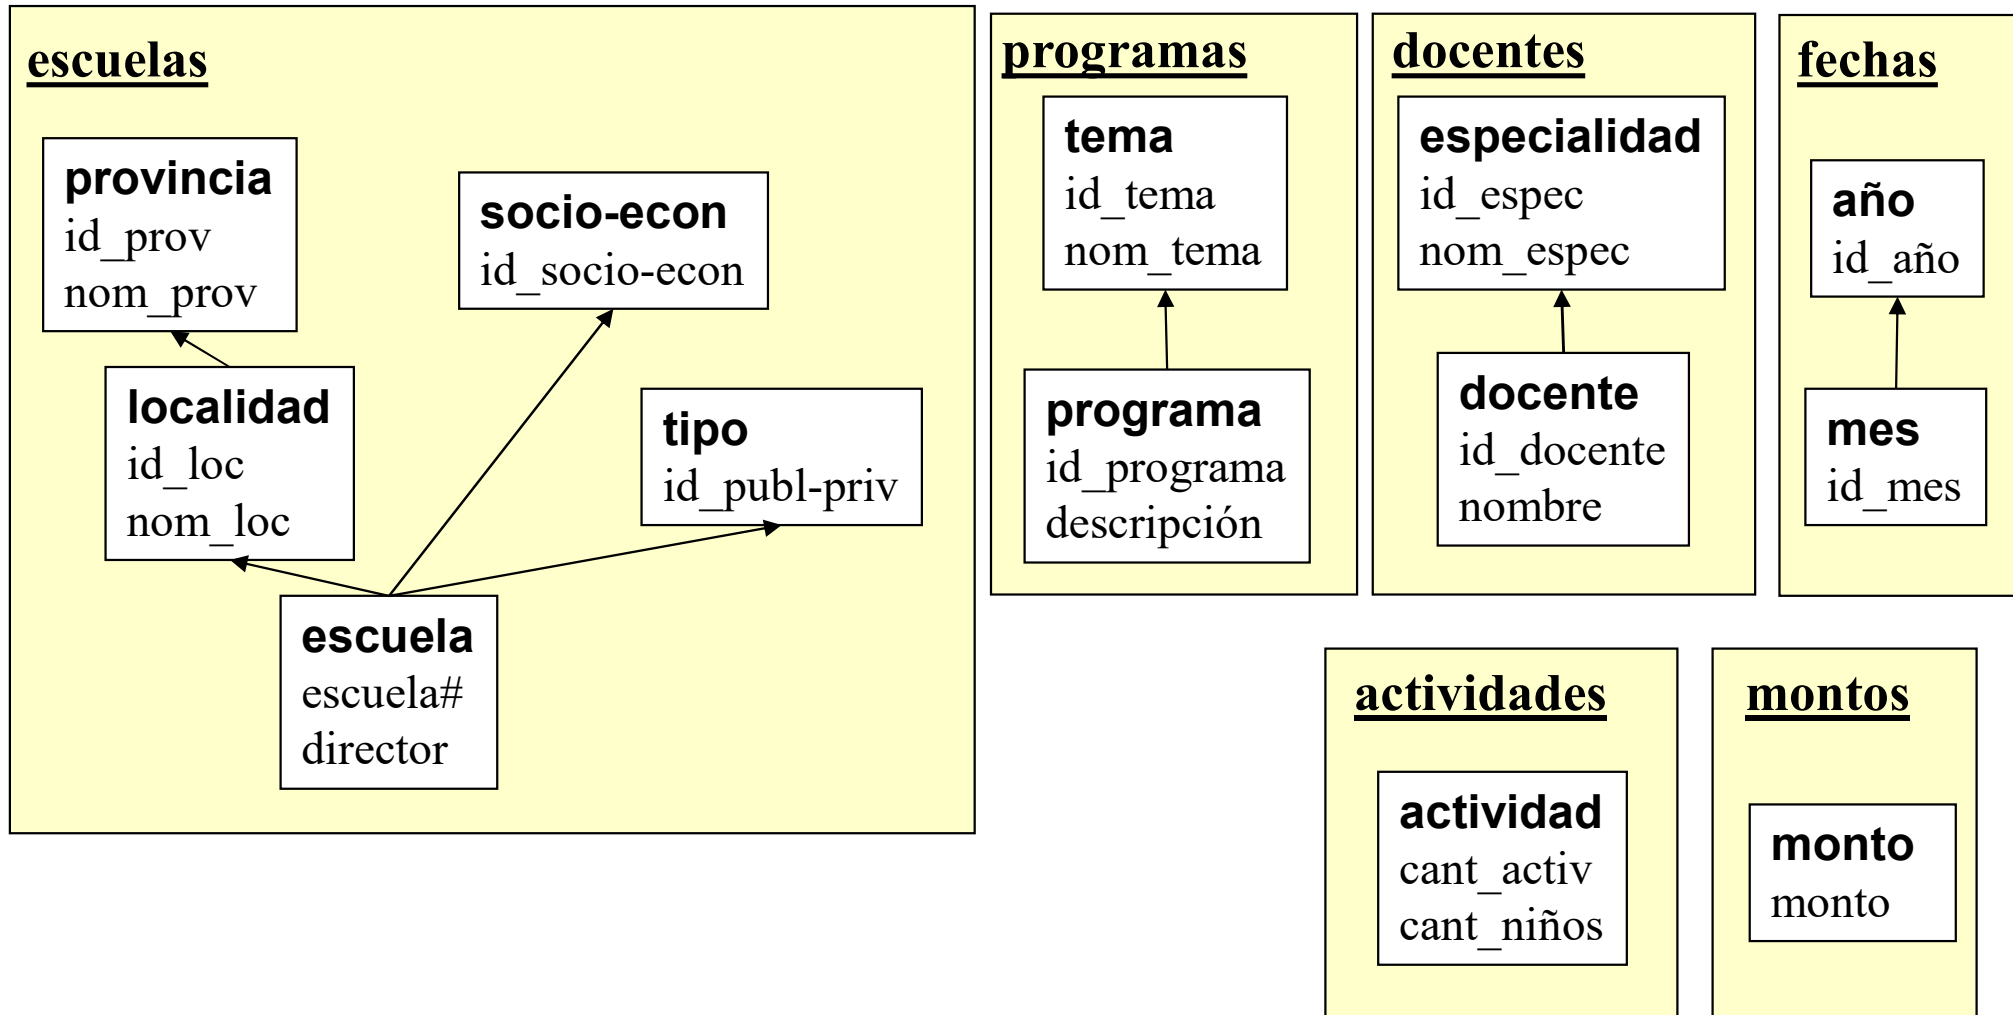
escuelas

provincia
id_prov
nom_prov

socio-econ
id_socio-econ

localidad
id_loc
nom_loc

tipo
id_publ-priv

escuela
escuela#
director

programas

tema
id_tema
nom_tema

programa
id_programa
descripción

docentes

especialidad
id_espec
nom_espec

docente
id_docente
nombre

fechas

año
id_año

mes
id_mes

actividades

actividad
cant_activ
cant_niños

montos

monto
monto